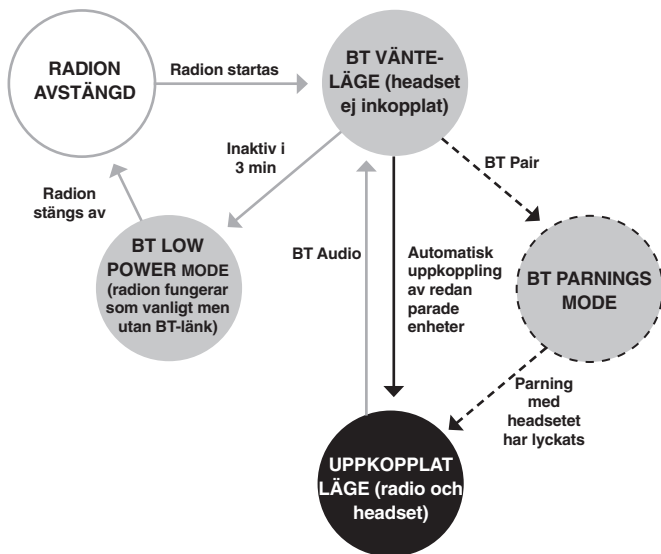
RADION AVSTÄNGD

Radion startas

BT VÄNTELÄGE (headset ej inkopplat)

Inaktiv i 3 min

Radion stängs av

BT Pair

BT LOW POWER MODE (radion fungerar som vanligt men utan BT-länk)

BT Audio

Automatisk uppkoppling av redan parade enheter

BT PARNINGS MODE

Parning med headsetet har lyckats

UPPKOPPLAT LÄGE (radio och headset)